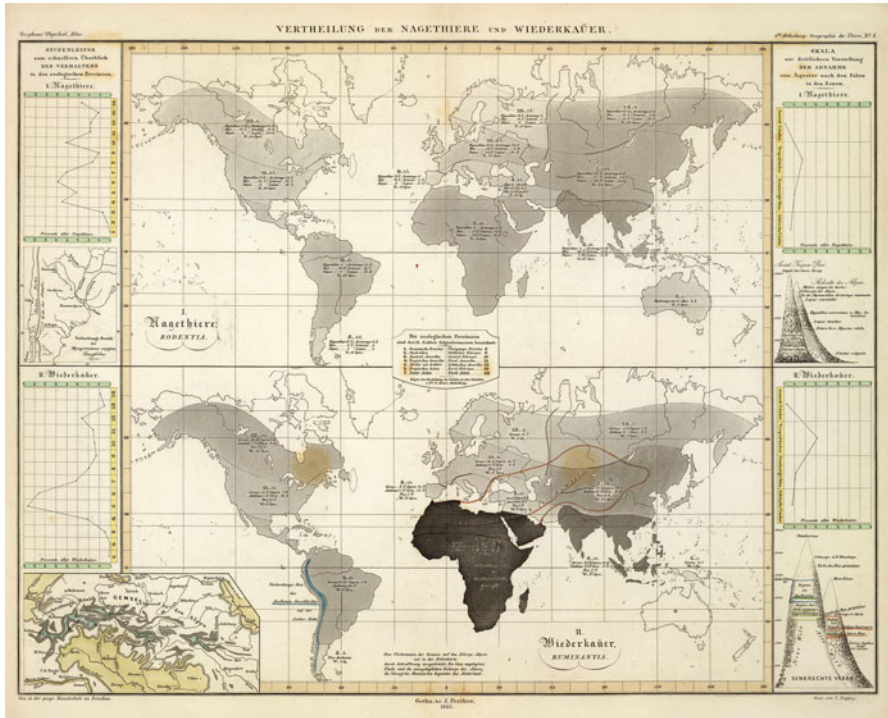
VERTHEILUNG DER NAGETHIERE UND WIEDERKAUER.

Berghaus' Physikal. Atlas.

6te Abtheilung: Geographie der Thiere, No. 4.

STUFENLEITER zum schnellern Überblick DES VERHALTENS in den zoologischen Provinzen.

1. Nagethiere.

2. Wiederkauer.

SKALA zur deutlichern Vorstellung DER ABNAHME vom Aequator nach den Polen in den Zonen.

1. Nagethiere.

2. Wiederkauer.

I. Nagethiere, RODENTIA.

II. Wiederkauer, RUMINANTIA.

Die zoologischen Provinzen sind durch Ziffern bezeichnet

SENKRECHTE VERBR.

Gotha, bei J. Perthes.

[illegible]